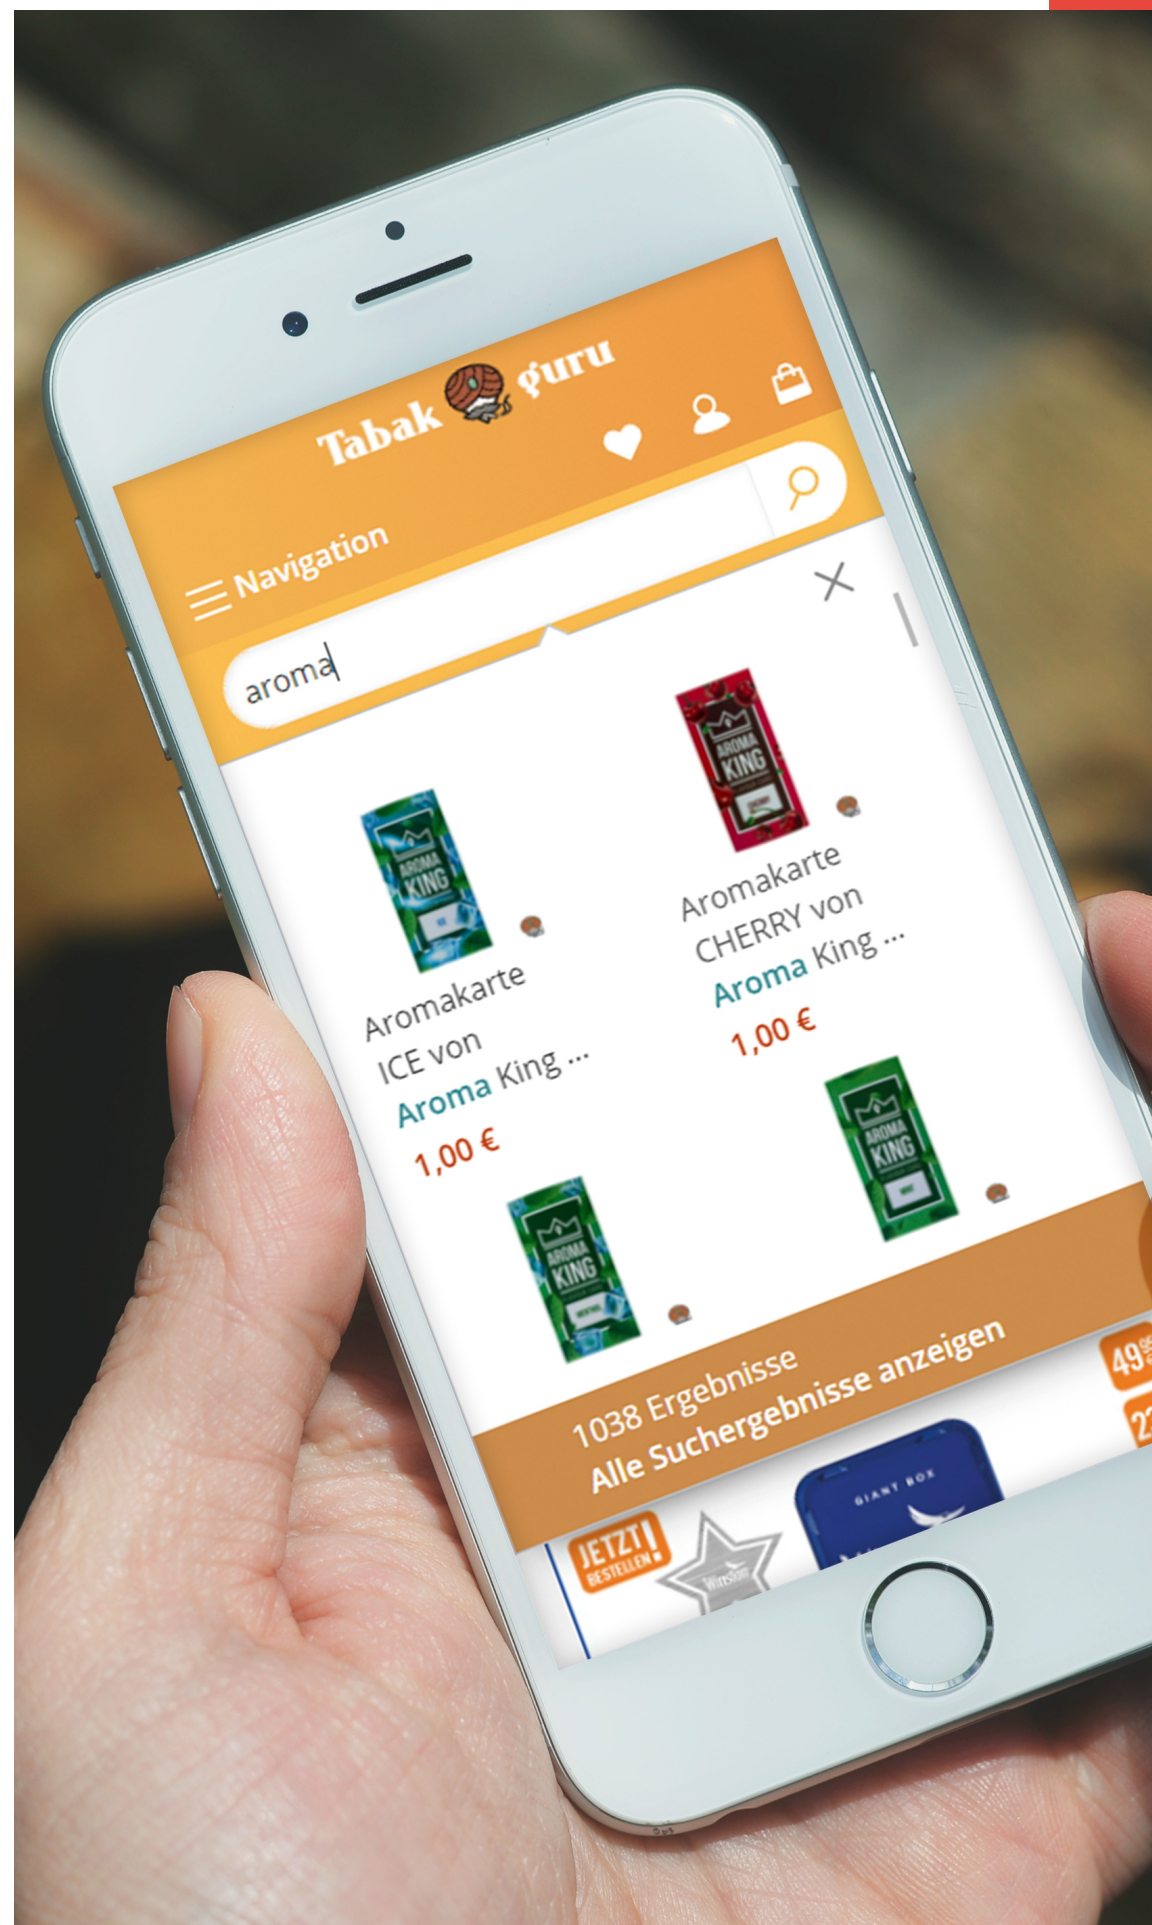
Tabak guru

Navigation

aroma

AROMA KING

Aromakarte ICE von Aroma King ...
1,00 €

AROMA KING

Aromakarte CHERRY von Aroma King ...
1,00 €

AROMA KING

AROMA KING

1038 Ergebnisse
Alle Suchergebnisse anzeigen

JETZT! BESTELLEN

GIANT BOX

49

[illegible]